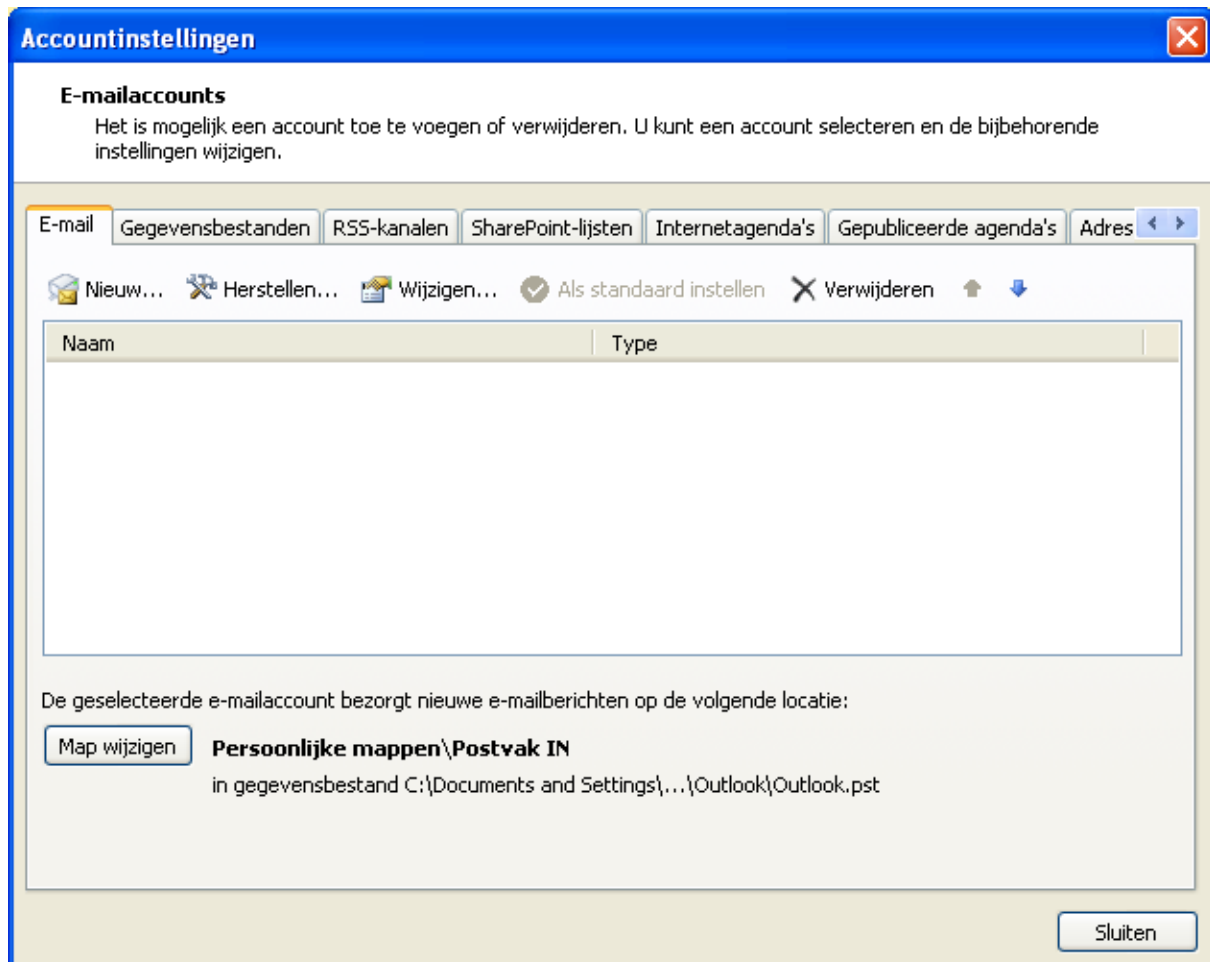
Accountinstellingen

E-mailaccounts
Het is mogelijk een account toe te voegen of verwijderen. U kunt een account selecteren en de bijbehorende instellingen wijzigen.

E-mail | Gegevensbestanden | RSS-kanalen | SharePoint-lijsten | Internetagenda's | Gepubliceerde agenda's | Adres

Nieuw... Herstellen... Wijzigen... Als standaard instellen Verwijderen

| Naam | Type |
|---|---|

De geselecteerde e-mailaccount bezorgt nieuwe e-mailberichten op de volgende locatie:

Map wijzigen

Persoonlijke mappen\Postvak IN
in gegevensbestand C:\Documents and Settings\...\Outlook\Outlook.pst

Sluiten